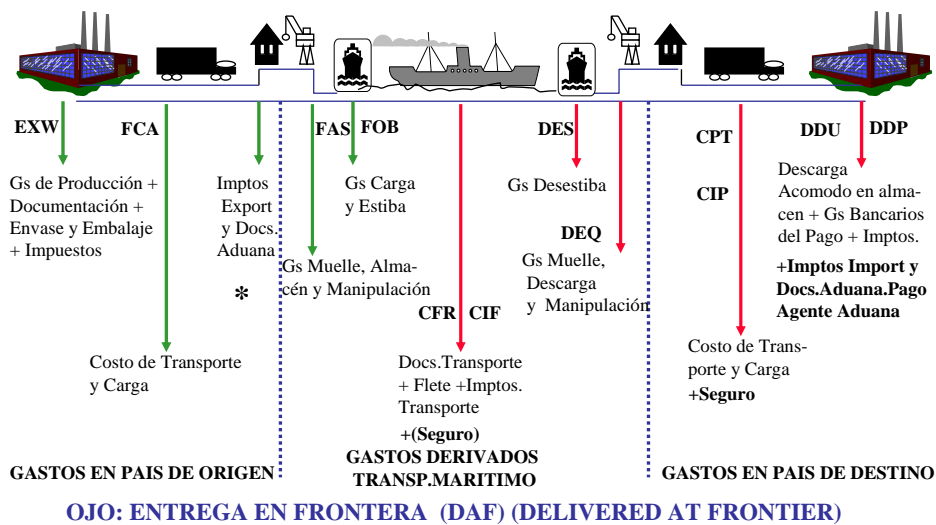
EXW

Gs de Producción + Documentación + Envase y Embalaje + Impuestos

FCA

Costo de Transporte y Carga

Imptos Export y Docs. Aduana

*

FAS

Gs Muelle, Almacén y Manipulación

FOB

Gs Carga y Estiba

CFR CIF

Docs.Transporte + Flete +Imptos. Transporte

+(Seguro)

DES

Gs Desestiba

DEQ

Gs Muelle, Descarga y Manipulación

CPT

CIP

Costo de Transporte y Carga

+Seguro

DDU DDP

Descarga Acomodo en almacen + Gs Bancarios del Pago + Imptos.

+Imptos Import y Docs.Aduana.Pago Agente Aduana

GASTOS EN PAIS DE ORIGEN

GASTOS DERIVADOS TRANSP.MARITIMO

GASTOS EN PAIS DE DESTINO

OJO: ENTREGA EN FRONTERA (DAF) (DELIVERED AT FRONTIER)